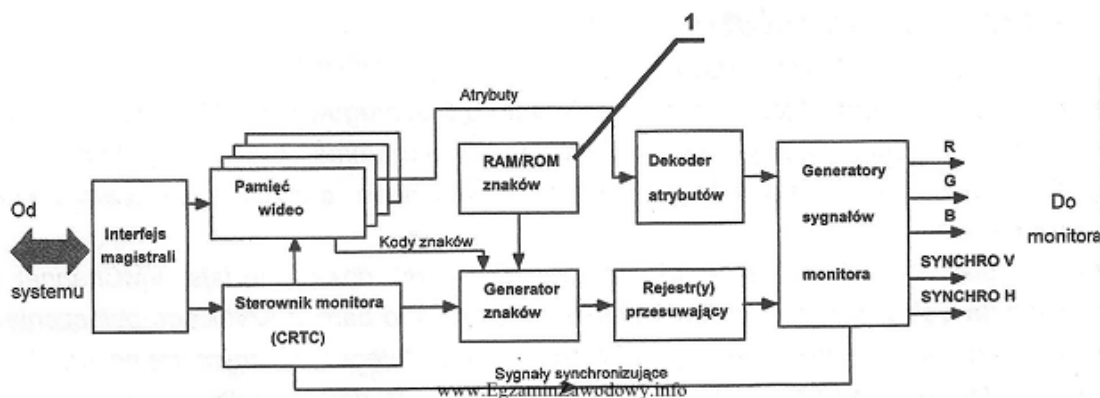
1

Atrybuty

Od

systemu

Interfejs magistrali

Pamięć wideo

Kody znaków

RAM/ROM znaków

Dekoder atrybutów

Generatory sygnałów monitora

R

G

B

SYNCHRO V

SYNCHRO H

Do monitora

Sterownik monitora (CRTC)

Generator znaków

Rejestr(y) przesuwający

Sygnały synchronizujące

www.EgzaminZawodowy.info